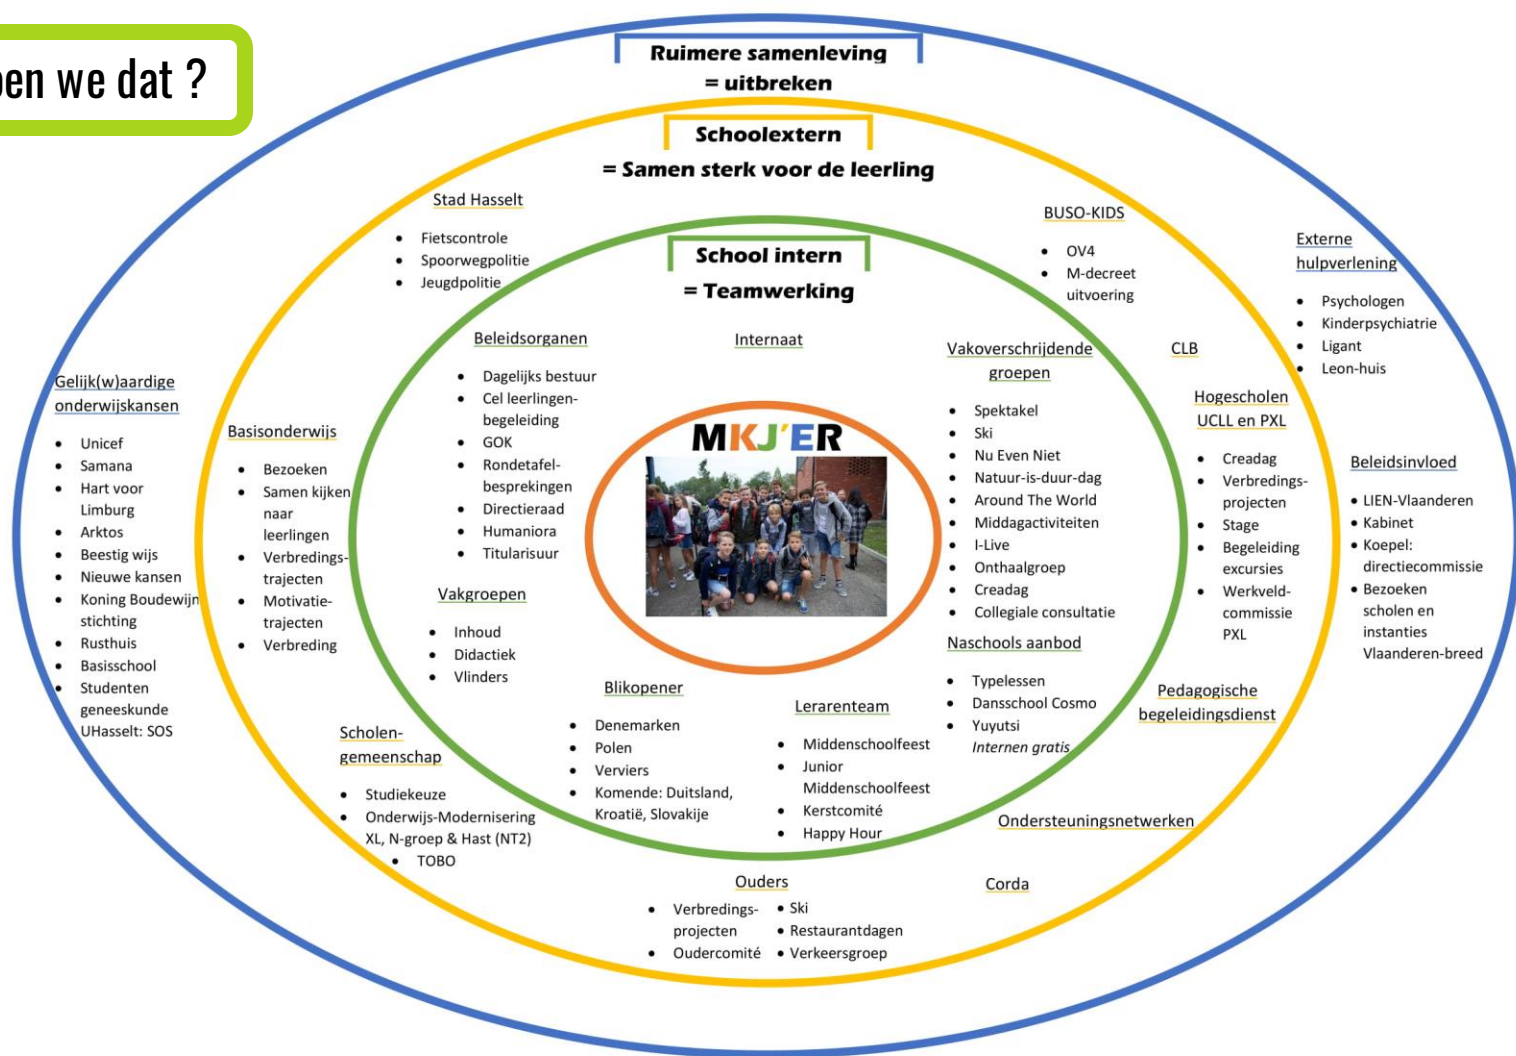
en we dat ?

Ruimere samenleving
= uitbreken

Schoolextern
= Samen sterk voor de leerling

School intern
= Teamwerking

MKJ'ER

Stad Hasselt
- Fietscontrole
- Spoorwegpolitie
- Jeugdpolitie

BUSO-KIDS
- OV4
- M-decreet uitvoering

Externe hulpverlening
- Psychologen
- Kinderpsychiatrie
- Ligant
- Leon-huis

Gelijk(w)aardige onderwijskansen
- Unicef
- Samana
- Hart voor Limburg
- Arktos
- Beestig wijs
- Nieuwe kansen
- Koning Boudewijn stichting
- Rusthuis
- Basisschool
- Studenten geneeskunde UHasselt: SOS

Basisonderwijs
- Bezoeken
- Samen kijken naar leerlingen
- Verbredings-trajecten
- Motivatie-trajecten
- Verbreding

Beleidsorganen
- Dagelijks bestuur
- Cel leerlingen-begeleiding
- GOK
- Rondetafel-besprekingen
- Directieraad
- Humaniora
- Titularisuur

Internaat

Vakoverschrijdende groepen
- Spektakel
- Ski
- Nu Even Niet
- Natuur-is-duur-dag
- Around The World
- Middagactiviteiten
- I-Live
- Onthaalgroep
- Creadag
- Collegiale consultatie

CLB

Hogescholen UCLL en PXL
- Creadag
- Verbredings-projecten
- Stage
- Begeleiding excursies
- Werkveld-commissie PXL

Beleidsinvloed
- LIEN-Vlaanderen
- Kabinet
- Koepel: directiecommissie
- Bezoeken scholen en instanties Vlaanderen-breed

Vakgroepen
- Inhoud
- Didactiek
- Vlinders

Naschools aanbod
- Typelessen
- Dansschool Cosmo
- Yuyutsi
Internen gratis

Blikopener
- Denemarken
- Polen
- Verviers
- Komende: Duitsland, Kroatië, Slovakije

Lerarenteam
- Middenschoolfeest
- Junior Middenschoolfeest
- Kerstcomité
- Happy Hour

Pedagogische begeleidingsdienst

Scholen-gemeenschap
- Studiekeuze
- Onderwijs-Modernisering XL, N-groep & Hast (NT2)
- TOBO

Ondersteuningsnetwerken

Ouders
- Verbredings-projecten
- Oudercomité
- Ski
- Restaurantdagen
- Verkeersgroep

Corda